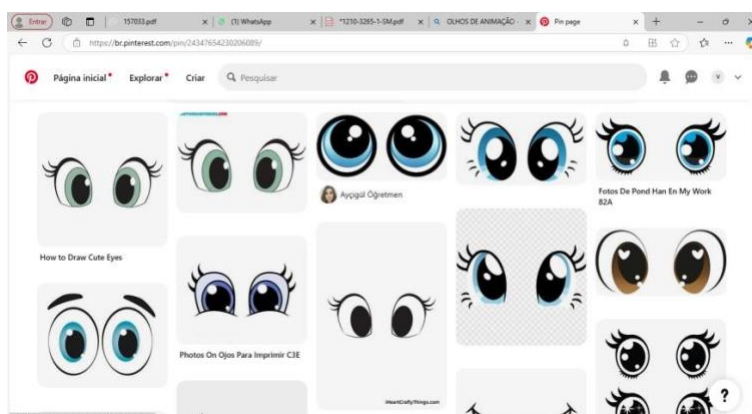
Entrar | 157033.pdf | (1) WhatsApp | *1210-3285-1-SM.pdf | OLHOS DE ANIMAÇÃO | Pin page

https://br.pinterest.com/pin/243476542302060​89/

Página inicial • Explorar • Criar Pesquisar

Ayçigül Öğretmen

Fotos De Pond Han En My Work 82A

How to Draw Cute Eyes

Photos On Ojos Para Imprimir C3E

iHeartCraftyThings.com

?